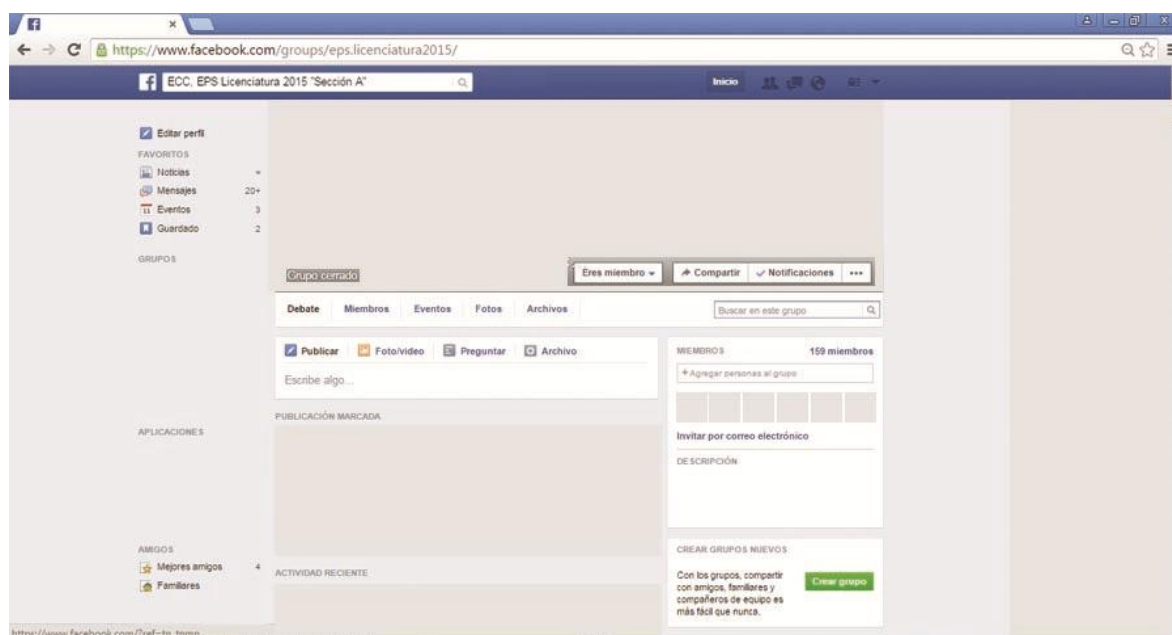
https://www.facebook.com/groups/eps.licenciatura2015/

ECC, EPS Licenciatura 2015 "Sección A"

Inicio

Editar perfil
FAVORITOS
Noticias
Mensajes 20+
Eventos 3
Guardado 2
GRUPOS

APLICACIONES

AMIGOS
Mejores amigos 4
Familiares

Grupo cerrado
Eres miembro
Compartir
Notificaciones
...

Debate
Miembros
Eventos
Fotos
Archivos
Buscar en este grupo

Publicar
Foto/video
Preguntar
Archivo
Escribe algo...

PUBLICACIÓN MARCADA

ACTIVIDAD RECIENTE

MIEMBROS
159 miembros
+ Agregar personas al grupo
Invitar por correo electrónico
DESCRIPCIÓN

CREAR GRUPOS NUEVOS
Con los grupos, compartir con amigos, familiares y compañeros de equipo es más fácil que nunca.
Crear grupo

https://www.facebook.com/?ref=tn_tnmn